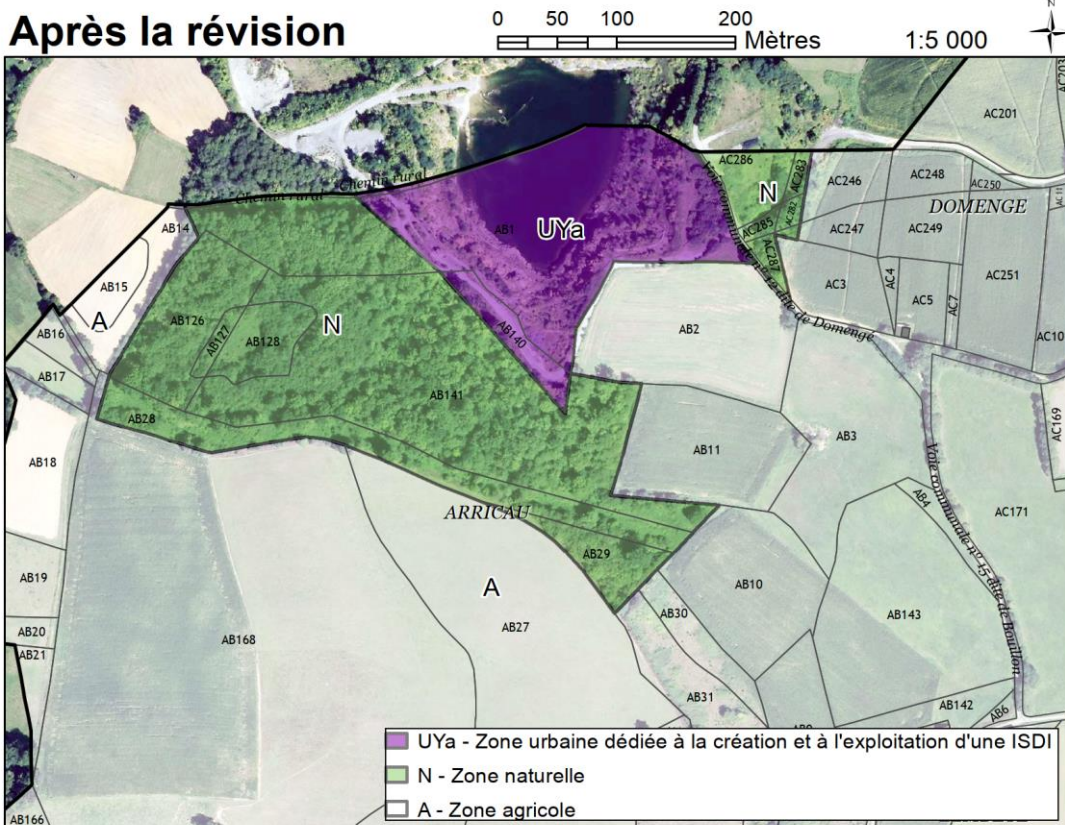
Après la révision

0 50 100 200 Mètres 1:5 000

N

AC203
AC201
AC286
AC283
N
AC246
AC248
AC250
AC11
DOMENGE
AC282
AC285
AC247
AC249
AC287
Chemin rural
Chemin rural
AB14
AB1
UYa
Voie communale n° 12 dite de Domengé
AC3
AC4
AC5
AC7
AC251
AB15
A
AB16
AB126
AB127
AB128
N
AB140
AB2
AC10
AB17
AB141
AB28
AB11
AB3
AC169
AB18
ARRICAU
AB84
AC171
Voie communale n° 15 dite de Bouillon
AB29
AB19
A
AB10
AB30
AB27
AB143
AB20
AB21
AB168
AB31
AB142
AB6
AB166

UYa - Zone urbaine dédiée à la création et à l'exploitation d'une ISDI
N - Zone naturelle
A - Zone agricole